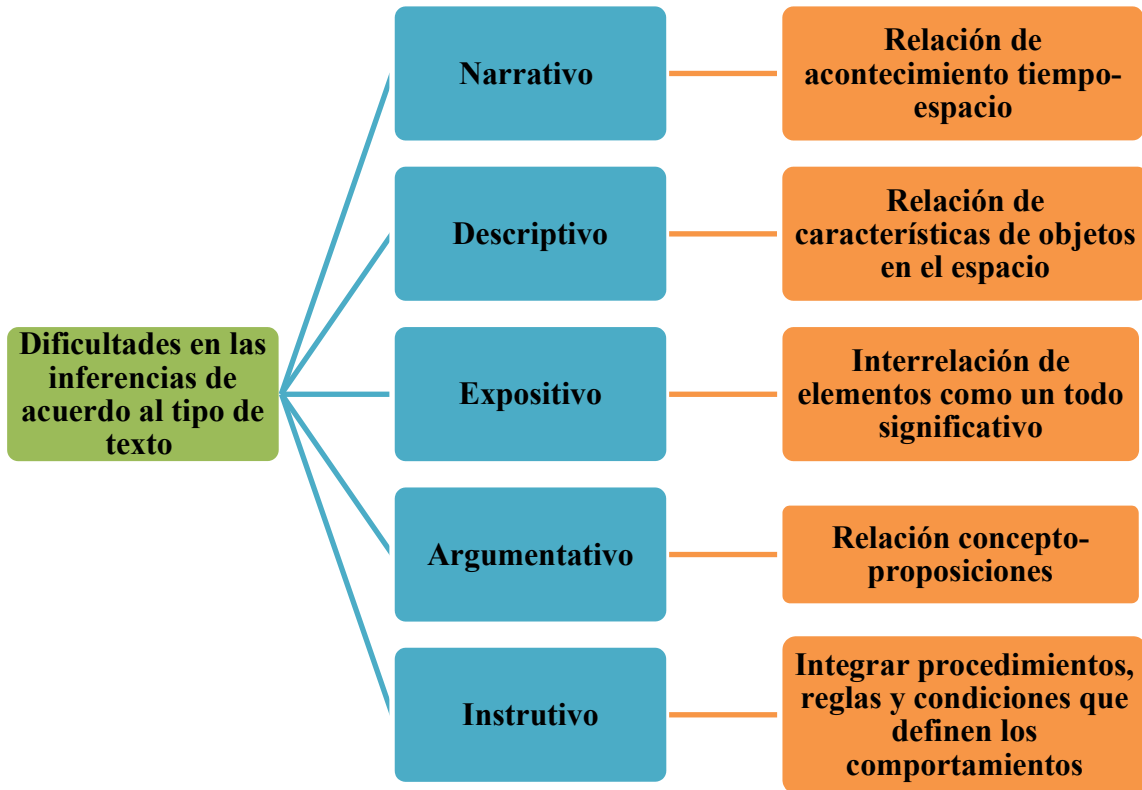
Dificultades en las inferencias de acuerdo al tipo de texto

Narrativo

Relación de acontecimiento tiempo-espacio

Descriptivo

Relación de características de objetos en el espacio

Expositivo

Interrelación de elementos como un todo significativo

Argumentativo

Relación concepto-proposiciones

Instrutivo

Integrar procedimientos, reglas y condiciones que definen los comportamientos